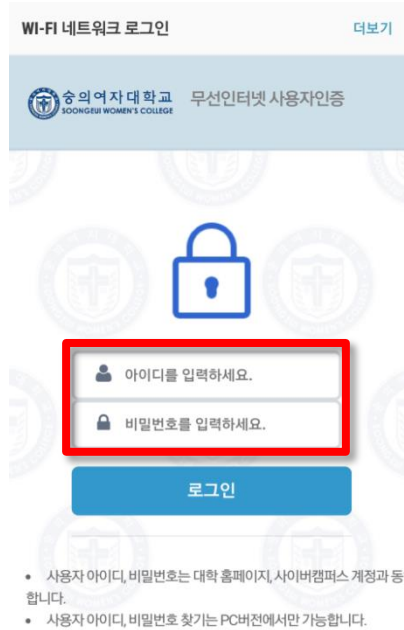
WI-FI 네트워크 로그인

더보기

숭의여자대학교
SOONGEUI WOMEN'S COLLEGE

무선인터넷 사용자인증

아이디를 입력하세요.

비밀번호를 입력하세요.

로그인

• 사용자 아이디, 비밀번호는 대학 홈페이지, 사이버캠퍼스 계정과 동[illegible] 합니다.
• 사용자 아이디, 비밀번호 찾기는 PC버전에서만 가능합니다.